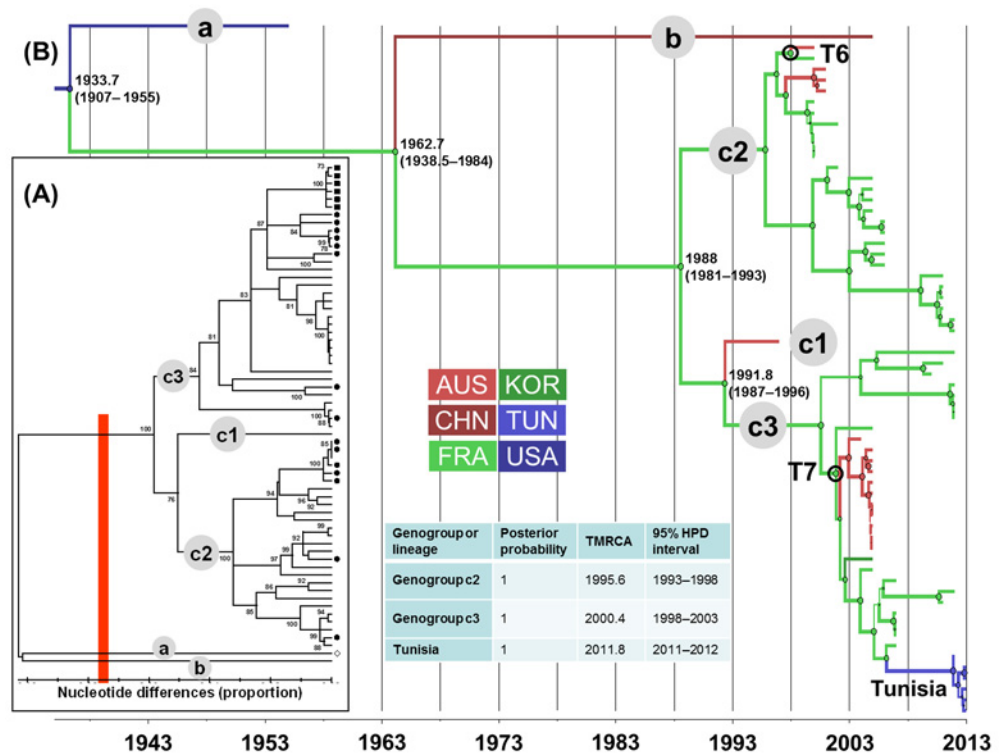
(B)

a

1933.7
(1907–1955)

b

T6

1962.7
(1938.5–1984)

c2

(A)

73
100
87
84
93
75
100
83
81
96
100
91
c3
54
100
100
88
100
c1
85
100
76
94
96
92
c2
100
99
97
99
86
92
85
94
100
99
88
a
b

Nucleotide differences (proportion)

1988
(1981–1993)

c1

AUS | KOR
CHN | TUN
FRA | USA

1991.8
(1987–1996)

c3

T7

| Genogroup or lineage | Posterior probability | TMRCA | 95% HPD interval |
|---|---|---|---|
| Genogroup c2 | 1 | 1995.6 | 1993–1998 |
| Genogroup c3 | 1 | 2000.4 | 1998–2003 |
| Tunisia | 1 | 2011.8 | 2011–2012 |

Tunisia

1943 1953 1963 1973 1983 1993 2003 2013